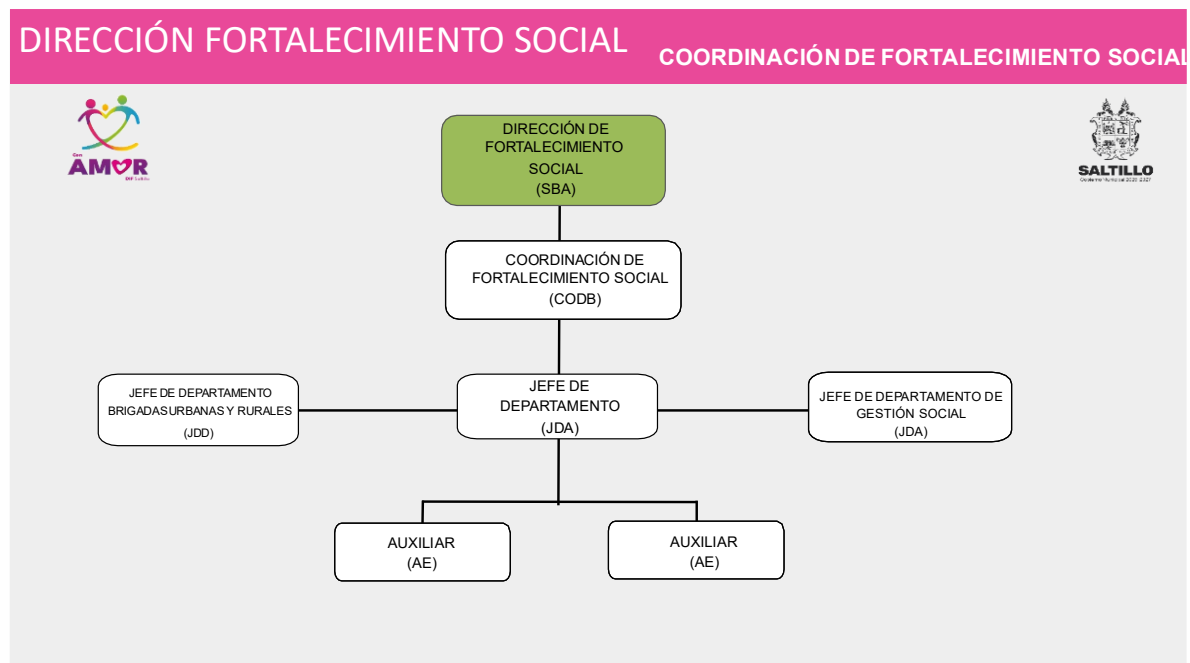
DIRECCIÓN FORTALECIMIENTO SOCIAL

COORDINACIÓN DE FORTALECIMIENTO SOCIAL

Con AMOR DIF Saltillo

SALTILLO
Gobierno Municipal 2022-2027

DIRECCIÓN DE FORTALECIMIENTO SOCIAL (SBA)

COORDINACIÓN DE FORTALECIMIENTO SOCIAL (CODB)

JEFE DE DEPARTAMENTO BRIGADASURBANAS Y RURALES (JDD)

JEFE DE DEPARTAMENTO (JDA)

JEFE DE DEPARTAMENTO DE GESTIÓN SOCIAL (JDA)

AUXILIAR (AE)

AUXILIAR (AE)